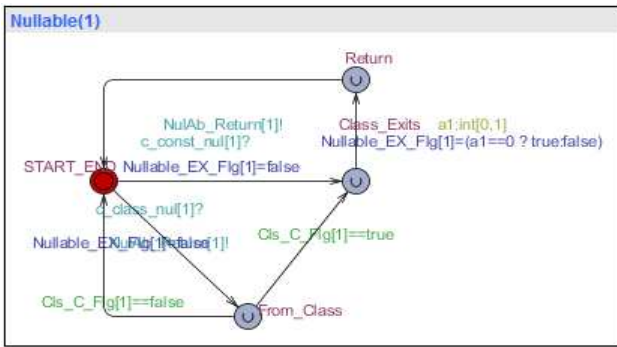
Nullable(1)

Return

NulAb_Return[1]!
c_const_nul[1]?

Class_Exits a1:int[0,1]
Nullable_EX_Flg[1]=(a1==0 ? true:false)

START_END Nullable_EX_Flg[1]=false

c_class_nul[1]?

Nullable_EX_Flg[1]=false
NulAb_Return[1]!

Cls_C_Flg[1]==true

Cls_C_Flg[1]==false

From_Class